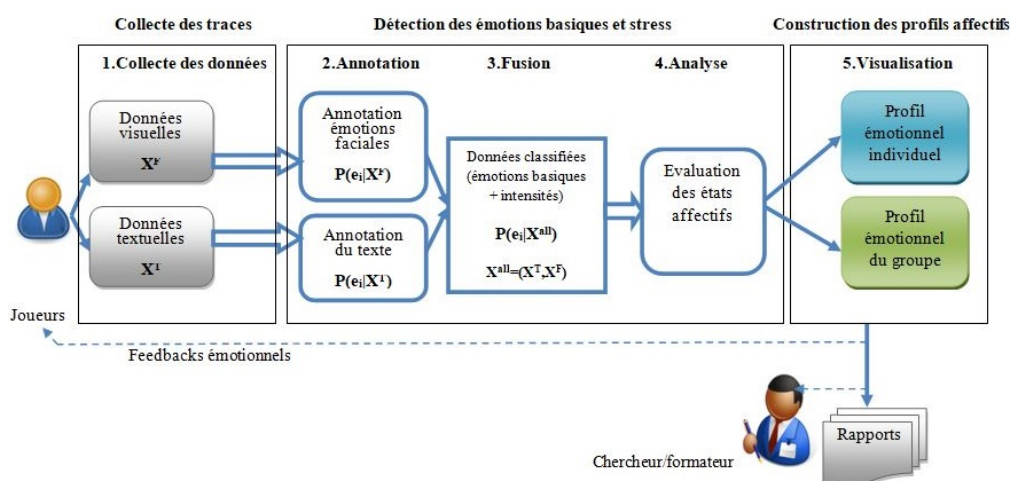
Collecte des traces

Détection des émotions basiques et stress

Construction des profils affectifs

1.Collecte des données

2.Annotation

3.Fusion

4.Analyse

5.Visualisation

Données visuelles
$X^F$

Données textuelles
$X^T$

Annotation émotions faciales
$P(e_i|X^F)$

Annotation du texte
$P(e_i|X^T)$

Données classifiées (émotions basiques + intensités)
$P(e_i|X^{all})$
$X^{all}=(X^T,X^F)$

Evaluation des états affectifs

Profil émotionnel individuel

Profil émotionnel du groupe

Joueurs

Feedbacks émotionnels

Rapports

Chercheur/formateur